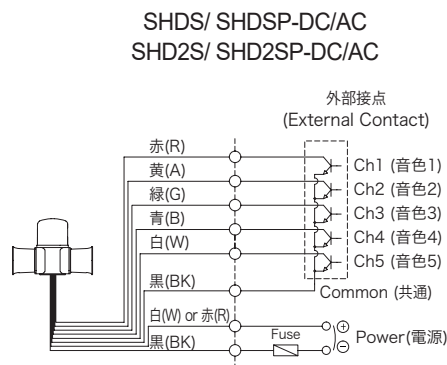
SHDS/ SHDSP-DC/AC
SHD2S/ SHD2SP-DC/AC

外部接点
(External Contact)

赤(R)
黄(A)
緑(G)
青(B)
白(W)
黒(BK)
白(W) or 赤(R)
黒(BK)

Ch1 (音色1)
Ch2 (音色2)
Ch3 (音色3)
Ch4 (音色4)
Ch5 (音色5)
Common (共通)

Fuse

$\oplus$
$\ominus$
Power(電源)